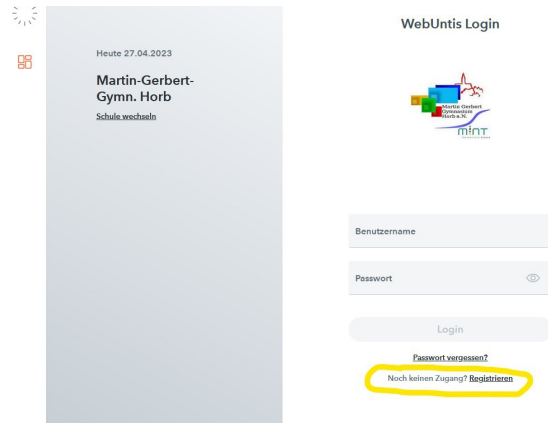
Heute 27.04.2023

Martin-Gerbert-Gymn. Horb

Schule wechseln

WebUntis Login

Martin-Gerbert Gymnasium Horb a.N.

mint

Benutzername

Passwort

Login

Passwort vergessen?

Noch keinen Zugang? Registrieren